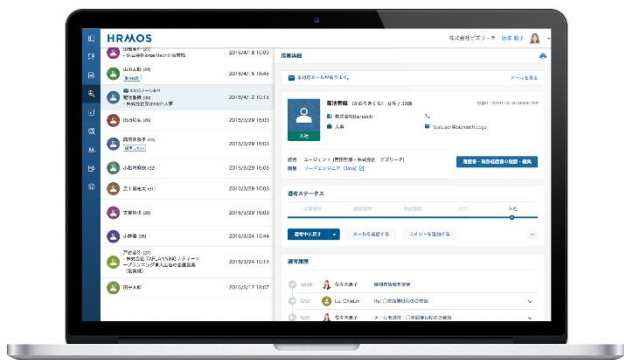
HRMOS

株式会社ビズリーチ

2015/4/1 8 16:03
2015/4/1 8 16:03
2015/4/1 7 16:03
2015/4/1 6 16:03
2015/3/29 16:03
2015/3/29 16:03
2015/3/29 16:03
2015/3/29 16:03
2015/3/29 16:03
2015/3/28 16:03
2015/3/27 16:03

応募詳細

選考ステータス

選考履歴

佐々木貴子
Lu Chaplin
佐々木貴子